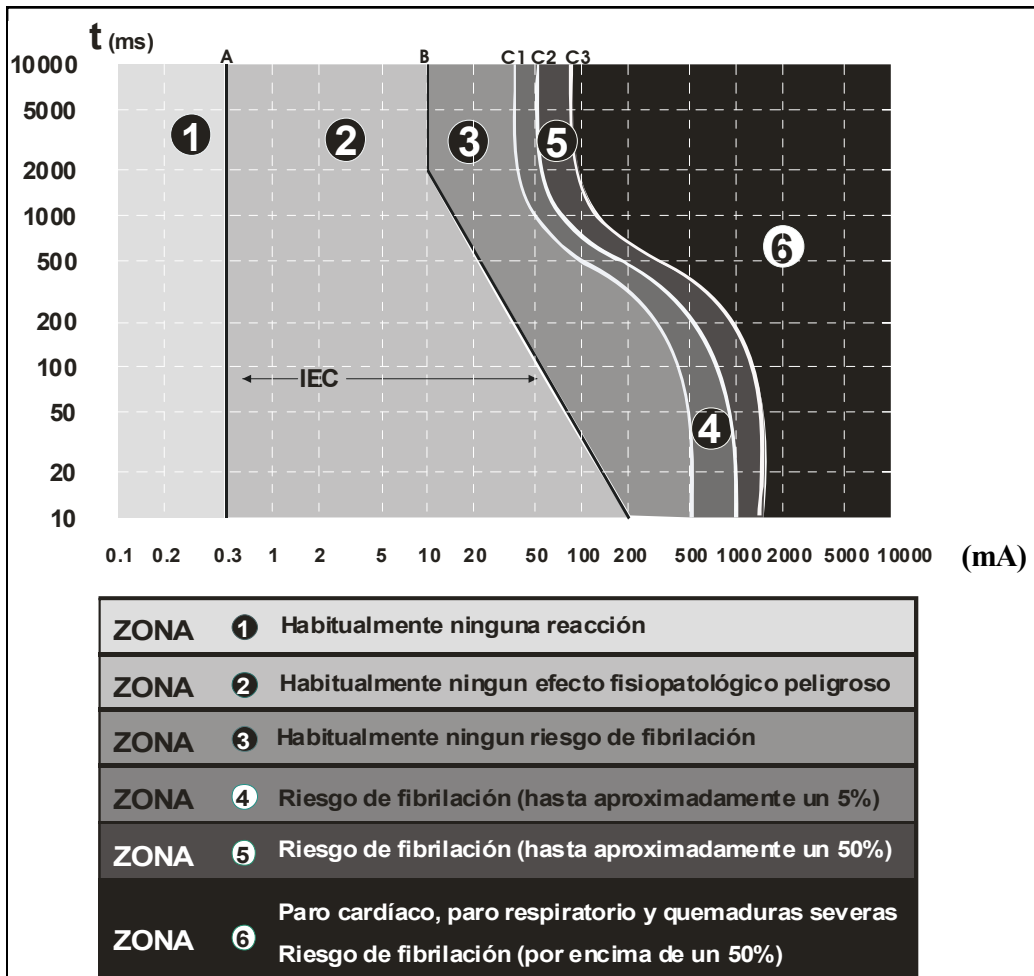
t (ms)

10000
5000
2000
1000
500
200
100
50
20
10

A B C1 C2 C3

1 2 3 5 6 4

IEC

0.1 0.2 0.3 1 2 5 10 20 50 100 200 500 1000 2000 5000 10000 (mA)

| ZONA | 1 | Habitualmente ninguna reacción |
|---|---|---|
| ZONA | 2 | Habitualmente ningun efecto fisiopatológico peligroso |
| ZONA | 3 | Habitualmente ningun riesgo de fibrilación |
| ZONA | 4 | Riesgo de fibrilación (hasta aproximadamente un 5%) |
| ZONA | 5 | Riesgo de fibrilación (hasta aproximadamente un 50%) |
| ZONA | 6 | Paro cardíaco, paro respiratorio y quemaduras severas Riesgo de fibrilación (por encima de un 50%) |